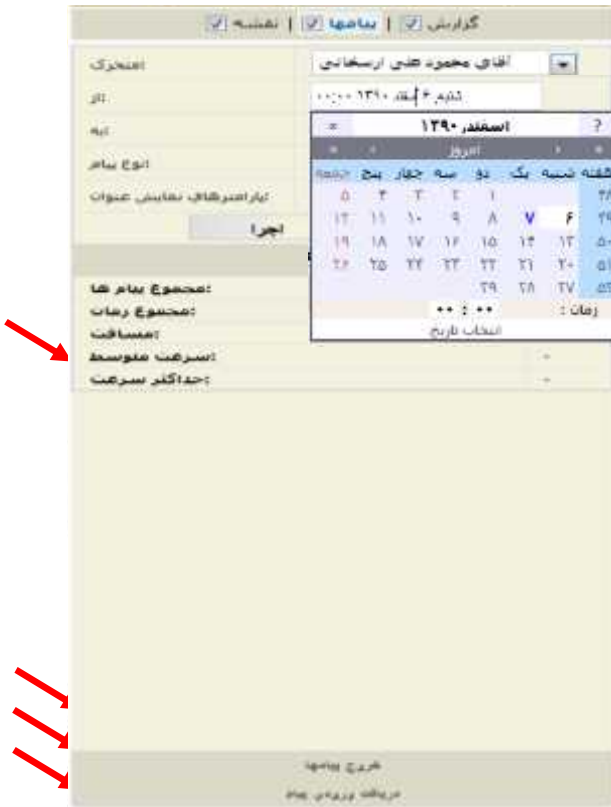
گزارش | پیامها | نقشه

متحرک:
آقای محمود علی ارسنجانی

از:
شنبه ۶ اسفند ۱۳۹۰ ۰۰:۰۰

به:

نوع پیام:

پارامترهای نمایش عنوان:

اجرا

? اسفند ۱۳۹۰ ×
« ‹ امروز › »

| شنبه | یک | دو | سه | چهار | پنج | جمعه |
|---|---|---|---|---|---|---|
| | | | ۱ | ۲ | ۳ | ۴ | ۵ |
| ۶ | ۷ | ۸ | ۹ | ۱۰ | ۱۱ | ۱۲ |
| ۱۳ | ۱۴ | ۱۵ | ۱۶ | ۱۷ | ۱۸ | ۱۹ |
| ۲۰ | ۲۱ | ۲۲ | ۲۳ | ۲۴ | ۲۵ | ۲۶ |
| ۲۷ | ۲۸ | ۲۹ | | | | |

زمان : ۰۰ : ۰۰
انتخاب تاریخ

:مجموع پیام ها
:مجموع زمان
:مسافت
:سرعت متوسط -
:حداکثر سرعت -

خروج پیامها
دریافت پیام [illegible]